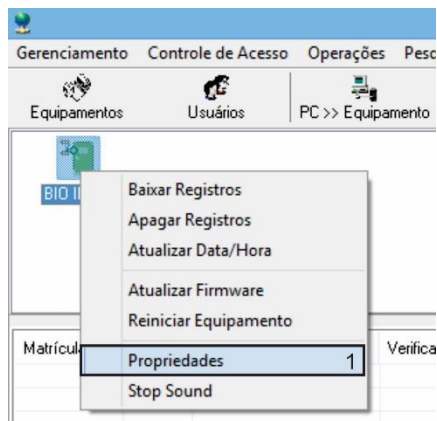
Gerenciamento Controle de Acesso Operações Peso

Equipamentos Usuários PC >> Equipamento

BIO II

Baixar Registros
Apagar Registros
Atualizar Data/Hora
Atualizar Firmware
Reiniciar Equipamento
Propriedades 1
Stop Sound

Matrícula

Verifica